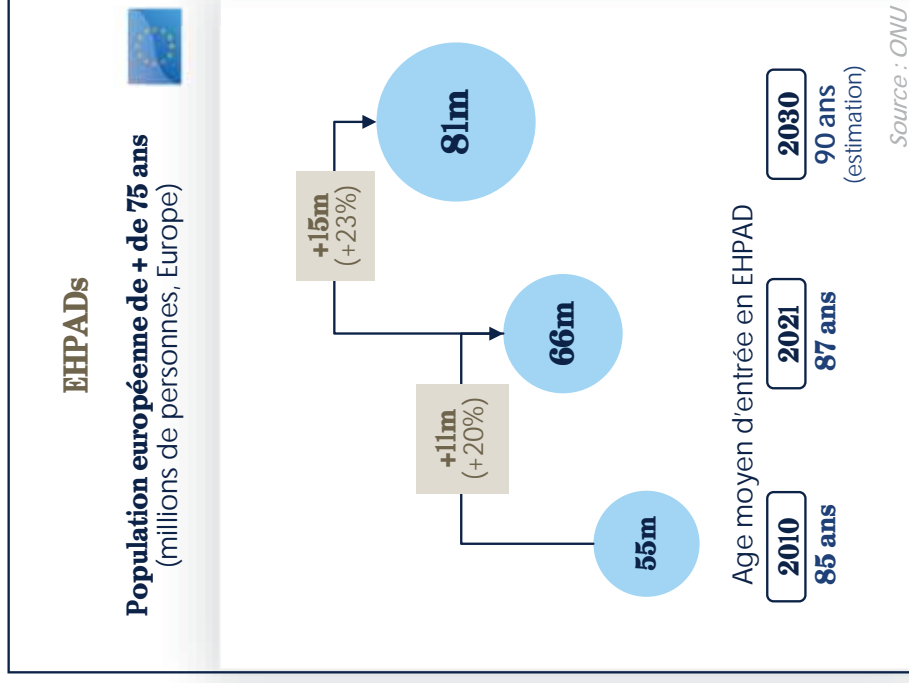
EHPADs

Population européenne de + de 75 ans
(millions de personnes, Europe)

55m

+11m
(+20%)

66m

+15m
(+23%)

81m

Age moyen d'entrée en EHPAD

2010
85 ans

2021
87 ans

2030
90 ans
(estimation)

Source : ONU